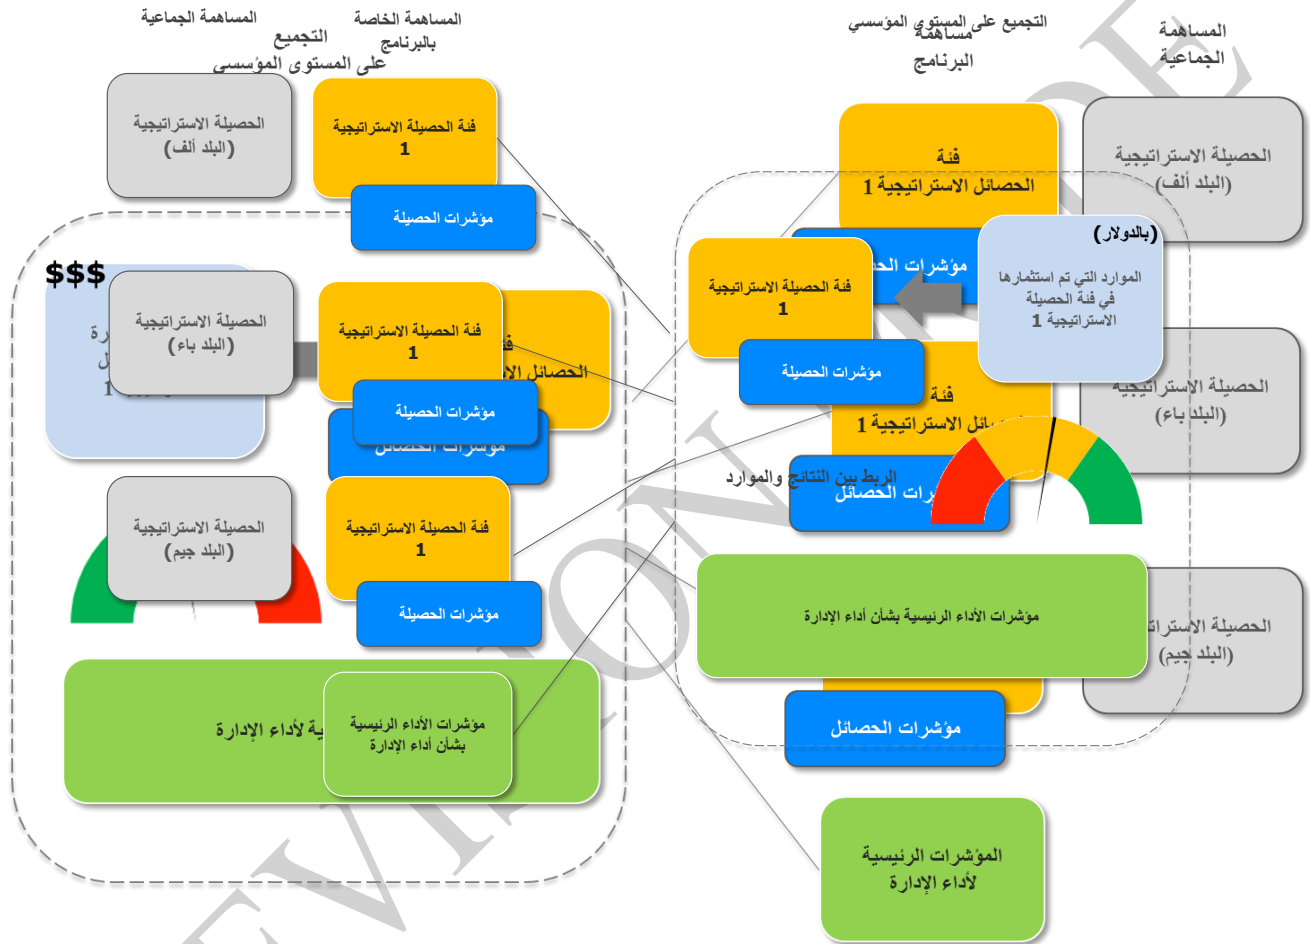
المساهمة الجماعية

المساهمة الخاصة بالبرنامج

التجميع على المستوى المؤسسي

الحصيلة الاستراتيجية (البلد ألف)

فئة الحصيلة الاستراتيجية 1

مؤشرات الحصيلة

$$$

الحصيلة الاستراتيجية (البلد باء)

فئة الحصيلة الاستراتيجية 1

مؤشرات الحصيلة

الحصيلة الاستراتيجية (البلد جيم)

فئة الحصيلة الاستراتيجية 1

مؤشرات الحصيلة

مؤشرات الأداء الرئيسية بشأن أداء الإدارة

ية لأداء الإدارة

التجميع على المستوى المؤسسي

مساهمة البرنامج

المساهمة الجماعية

فئة الحصائل الاستراتيجية 1

الحصيلة الاستراتيجية (البلد ألف)

(بالدولار)

الموارد التي تم استثمارها في فئة الحصيلة الاستراتيجية 1

فئة الحصيلة الاستراتيجية 1

مؤشرات الحصيلة

الحصيلة الاستراتيجية (البلد باء)

فئة الحصائل الاستراتيجية 1

الربط بين النتائج والموارد

مؤشرات الحصائل

مؤشرات الأداء الرئيسية بشأن أداء الإدارة

الحصيلة الاستراتيجية (البلد جيم)

مؤشرات الحصائل

المؤشرات الرئيسية لأداء الإدارة